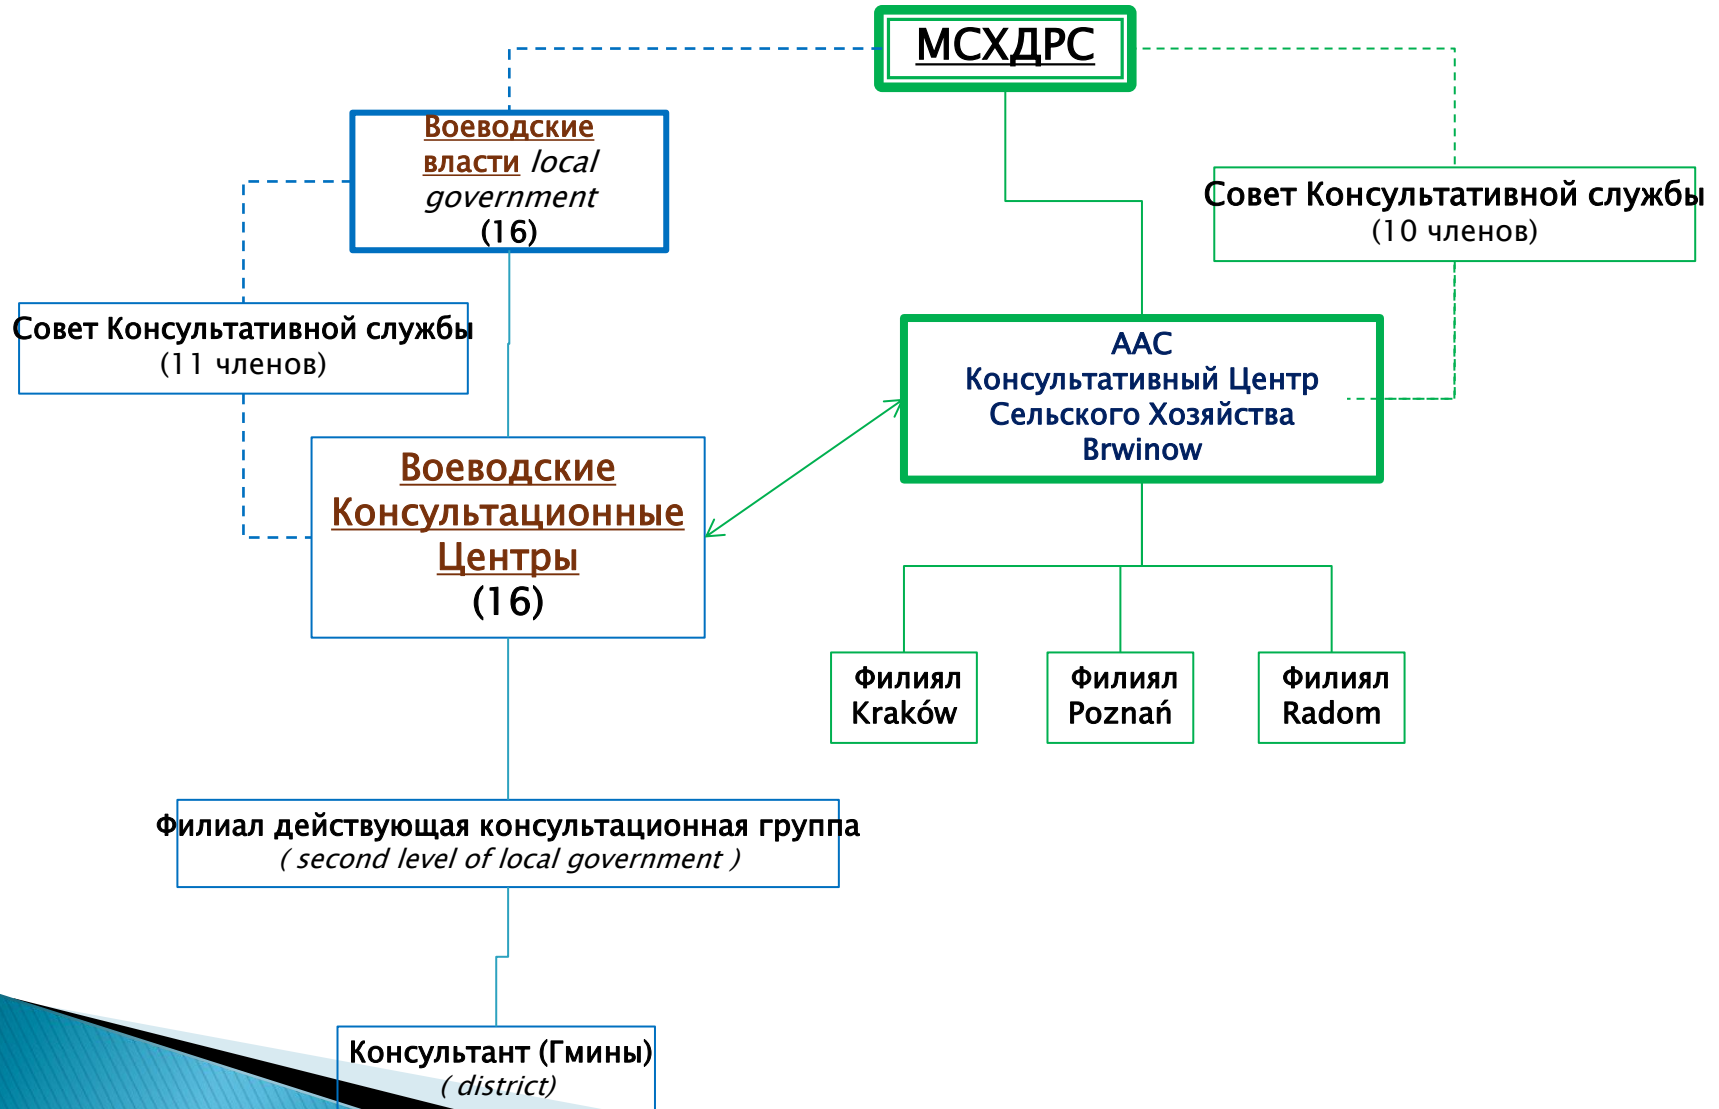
МСХДРС

Воеводские власти local government (16)

Совет Консультативной службы (10 членов)

Совет Консультативной службы (11 членов)

AAC Консультативный Центр Сельского Хозяйства Brwinow

Воеводские Консультационные Центры (16)

Филиял Kraków

Филиял Poznań

Филиял Radom

Филиал действующая консультационная группа ( second level of local government )

Консультант (Гмины) ( district)